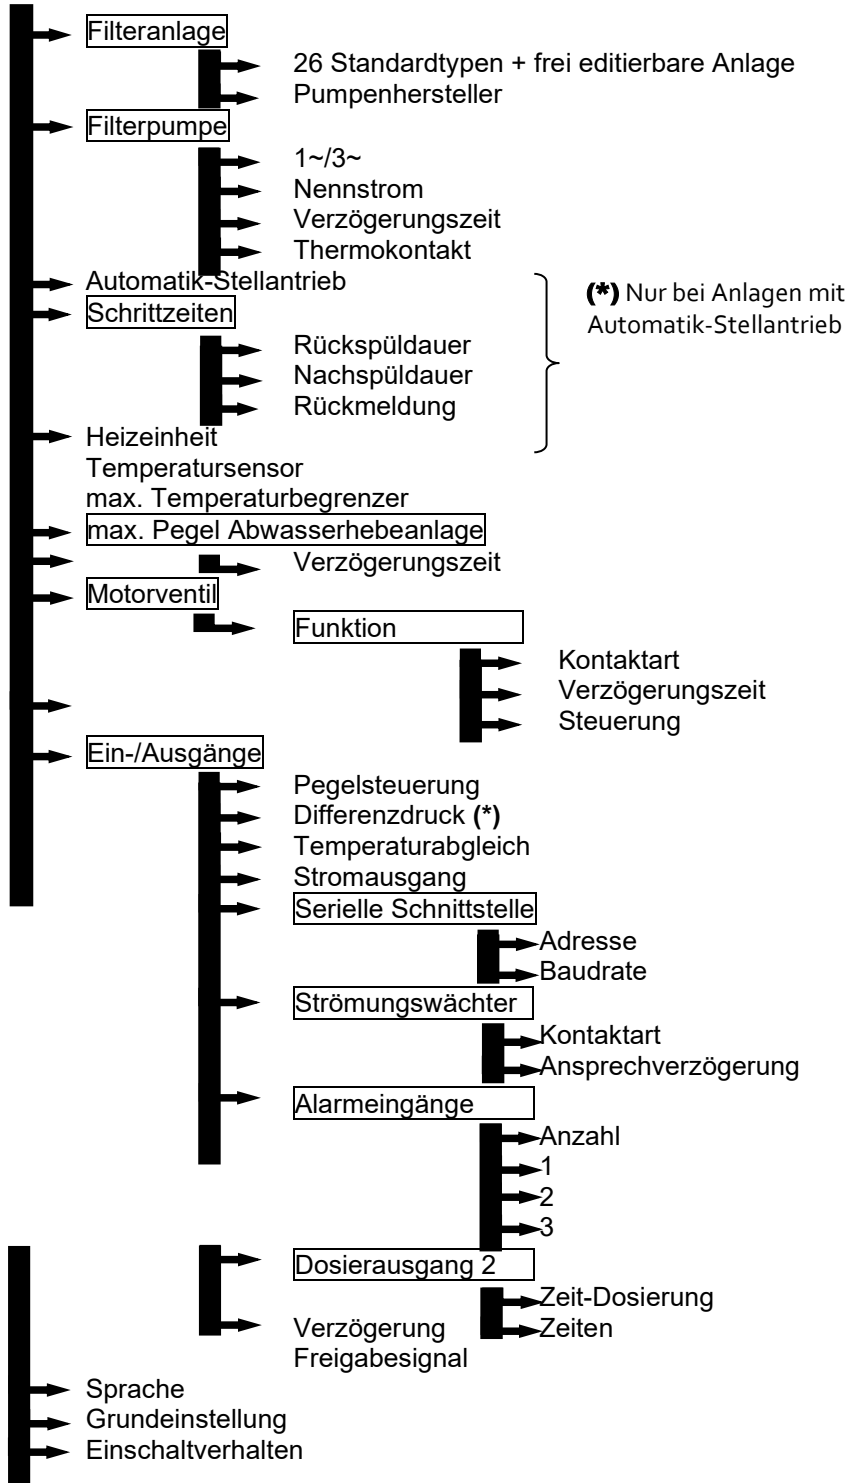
Filteranlage
26 Standardtypen + frei editierbare Anlage
Pumpenhersteller
Filterpumpe
1~/3~
Nennstrom
Verzögerungszeit
Thermokontakt
Automatik-Stellantrieb
Schrittzeiten
Rückspüldauer
Nachspüldauer
Rückmeldung
Heizeinheit
Temperatursensor
max. Temperaturbegrenzer

(*) Nur bei Anlagen mit Automatik-Stellantrieb

max. Pegel Abwasserhebeanlage
Verzögerungszeit
Motorventil
Funktion
Kontaktart
Verzögerungszeit
Steuerung
Ein-/Ausgänge
Pegelsteuerung
Differenzdruck (*)
Temperaturabgleich
Stromausgang
Serielle Schnittstelle
Adresse
Baudrate
Strömungswächter
Kontaktart
Ansprechverzögerung
Alarmeingänge
Anzahl
1
2
3
Dosierausgang 2
Zeit-Dosierung
Zeiten
Verzögerung
Freigabesignal
Sprache
Grundeinstellung
Einschaltverhalten